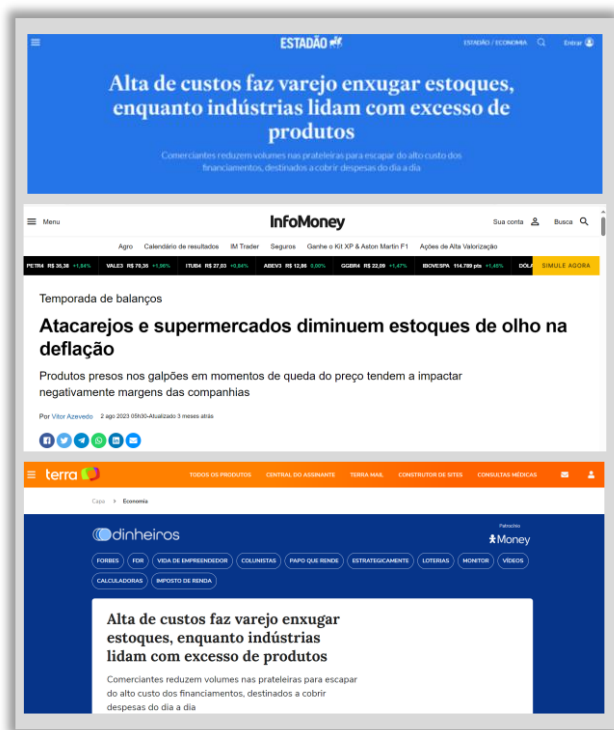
ESTADÃO

ESTADÃO / ECONOMIA Entrar

Alta de custos faz varejo enxugar estoques, enquanto indústrias lidam com excesso de produtos

Comerciantes reduzem volumes nas prateleiras para escapar do alto custo dos financiamentos, destinados a cobrir despesas do dia a dia

Menu InfoMoney Sua conta Busca

Agro Calendário de resultados IM Trader Seguros Ganhe o Kit XP & Aston Martin F1 Ações de Alta Valorização

PETR4 R$ 35,38 +1,94% VALE3 R$ 70,38 +1,90% ITUB4 R$ 27,03 +0,64% ABEV3 R$ 12,88 0,00% GGBR4 R$ 22,09 +1,47% IBOVESPA 114.789 pts +1,45% DÓLA SIMULE AGORA

Temporada de balanços

Atacarejos e supermercados diminuem estoques de olho na deflação

Produtos presos nos galpões em momentos de queda do preço tendem a impactar negativamente margens das companhias

Por Vitor Azevedo 2 ago 2023 05h00 · Atualizado 3 meses atrás

terra

TODOS OS PRODUTOS CENTRAL DO ASSINANTE TERRA MAIL CONSTRUTOR DE SITES CONSULTAS MÉDICAS

Capa > Economia

dinheiros

Patrocínio
Money

FORBES FDR VIDA DE EMPREENDEDOR COLUNISTAS PAPO QUE RENDE ESTRATEGICAMENTE LOTERIAS MONITOR VÍDEOS CALCULADORAS IMPOSTO DE RENDA

Alta de custos faz varejo enxugar estoques, enquanto indústrias lidam com excesso de produtos

Comerciantes reduzem volumes nas prateleiras para escapar do alto custo dos financiamentos, destinados a cobrir despesas do dia a dia